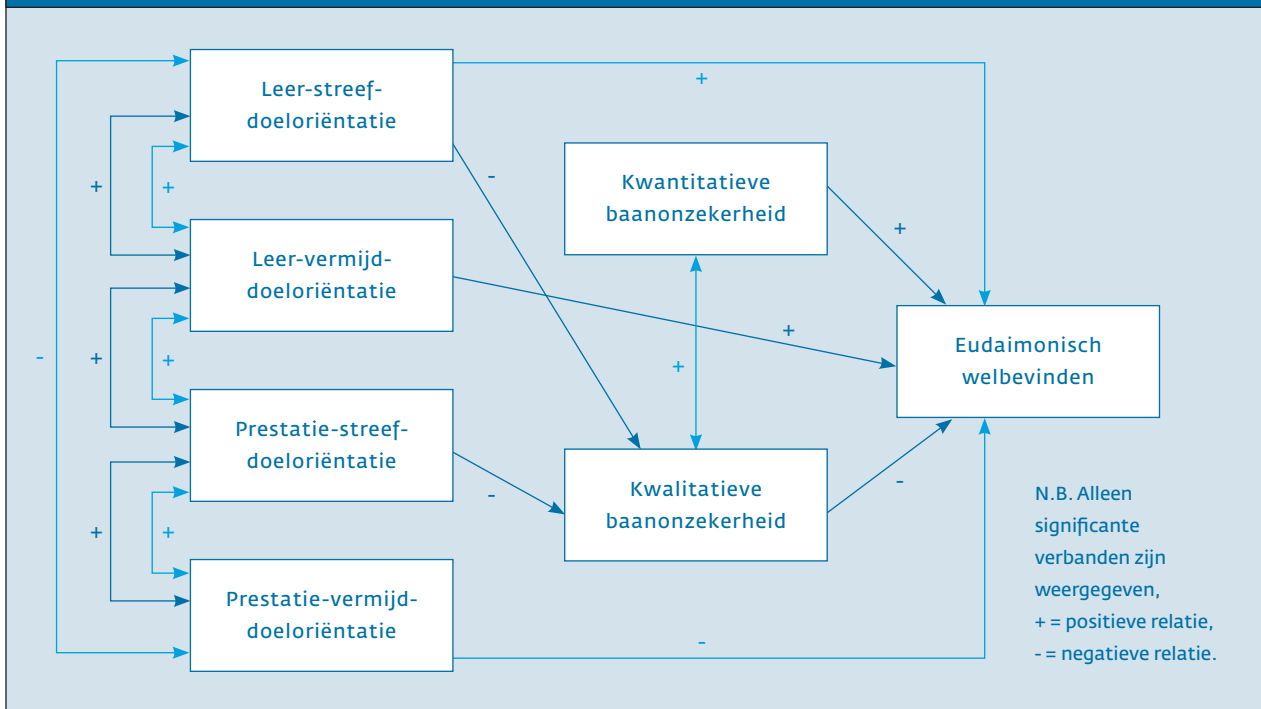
Leer-streef-doeloriëntatie

Leer-vermijd-doeloriëntatie

Prestatie-streef-doeloriëntatie

Prestatie-vermijd-doeloriëntatie

Kwantitatieve baanonzekerheid

Kwalitatieve baanonzekerheid

Eudaimonisch welbevinden

+
-
+
+
-
+
+
+
+
+
+
-
-
-

N.B. Alleen significante verbanden zijn weergegeven,
+ = positieve relatie,
- = negatieve relatie.